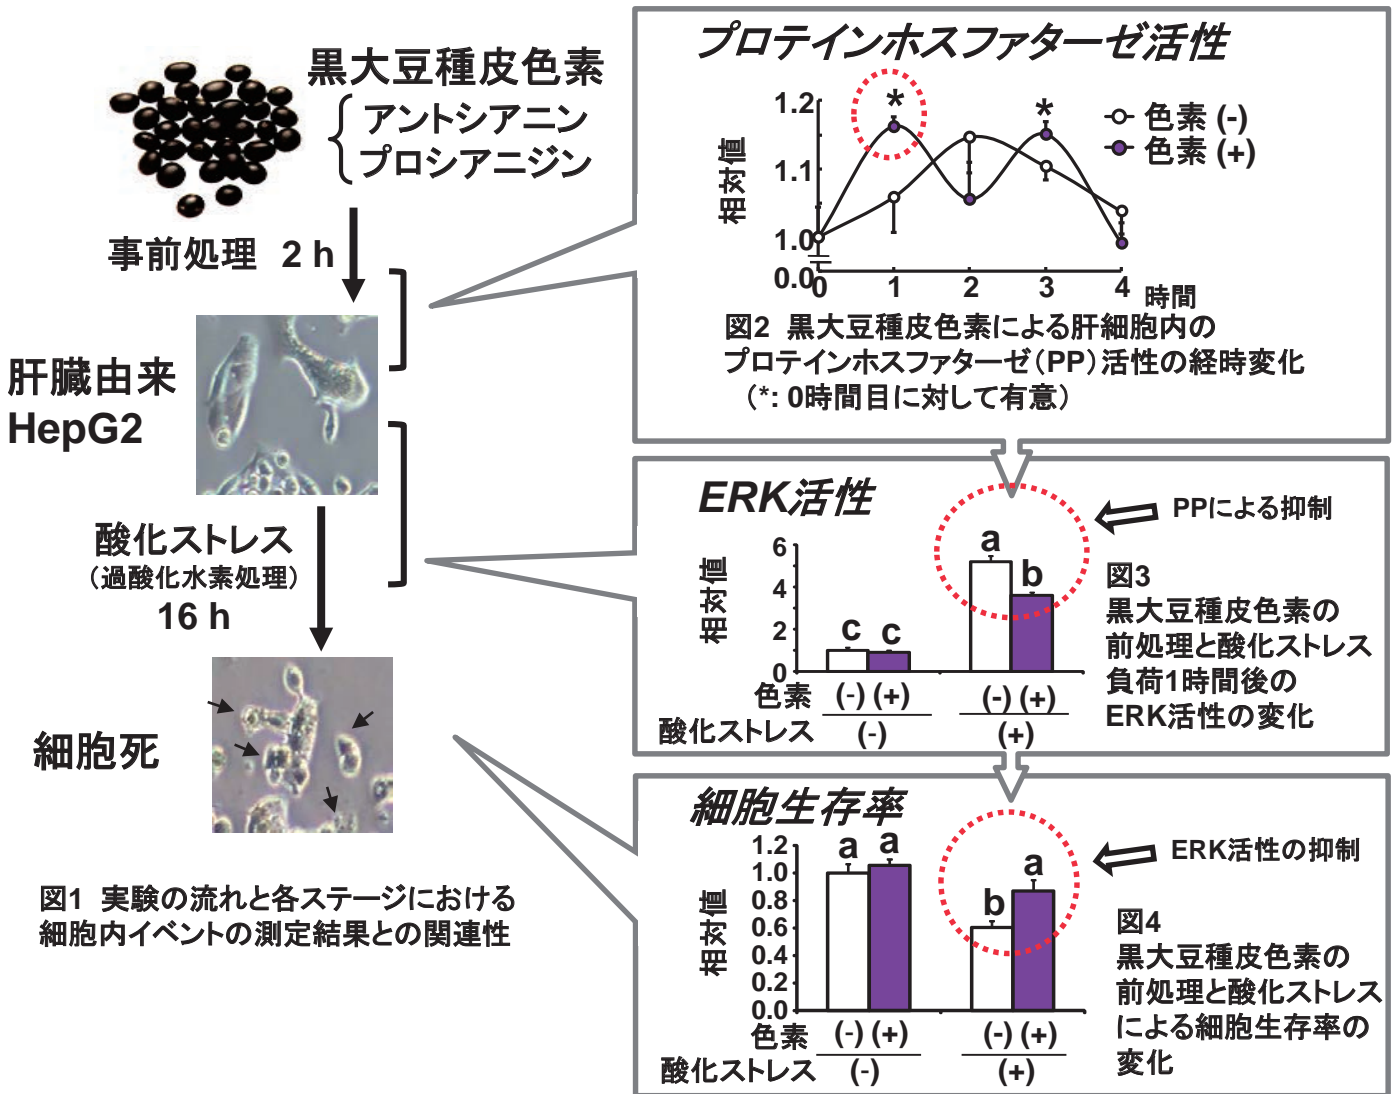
黒大豆種皮色素
アントシアニン
プロシアニジン

事前処理 2 h

肝臓由来
HepG2

酸化ストレス
（過酸化水素処理）
16 h

細胞死

図1 実験の流れと各ステージにおける細胞内イベントの測定結果との関連性

プロテインホスファターゼ活性

相対値
1.2
1.1
1.0
0.0
0 1 2 3 4 時間
*
*
色素 (-)
色素 (+)

図2 黒大豆種皮色素による肝細胞内のプロテインホスファターゼ（PP）活性の経時変化
（*: 0時間目に対して有意）

ERK活性

PPによる抑制

相対値
6
4
2
0
c c
a b
色素 (-) (+) (-) (+)
酸化ストレス (-) (+)

図3
黒大豆種皮色素の前処理と酸化ストレス負荷1時間後のERK活性の変化

細胞生存率

ERK活性の抑制

相対値
1.2
1.0
0.8
0.6
0.4
0.2
0.0
a a
b a
色素 (-) (+) (-) (+)
酸化ストレス (-) (+)

図4
黒大豆種皮色素の前処理と酸化ストレスによる細胞生存率の変化